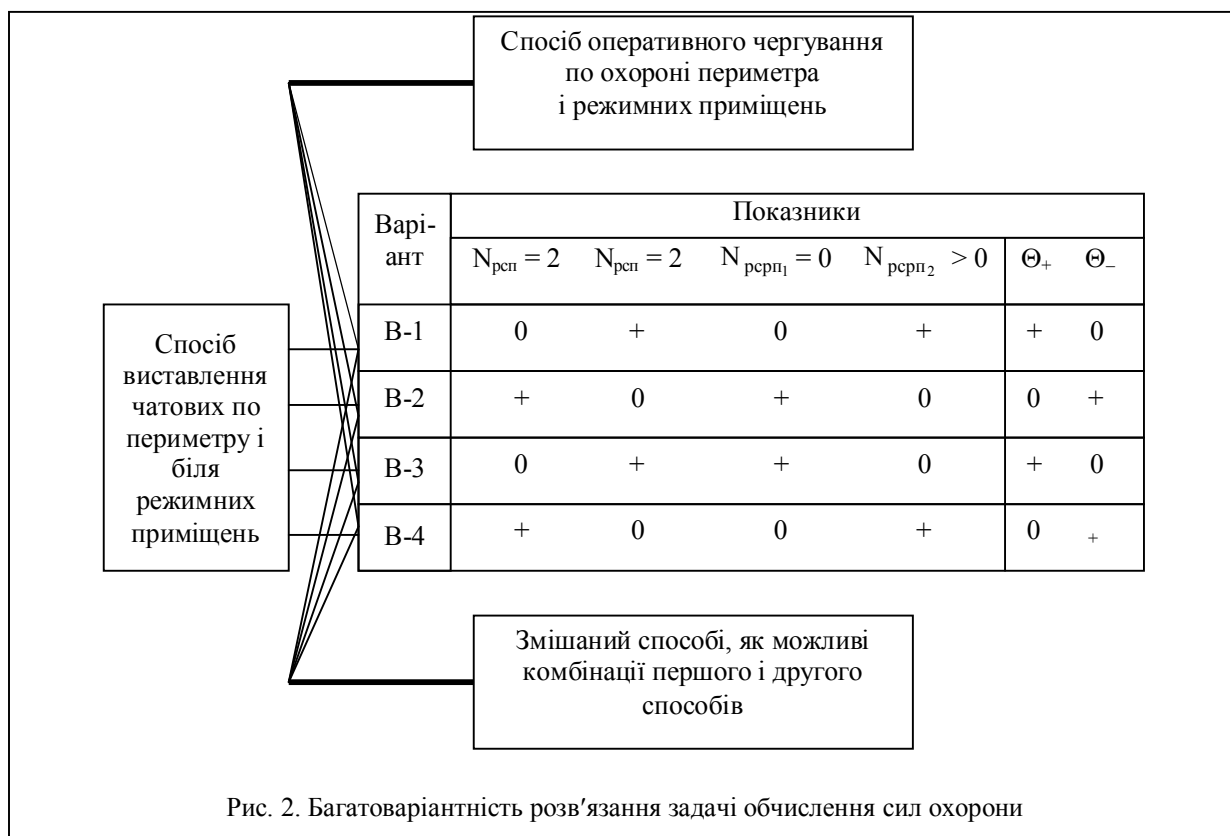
Спосіб оперативного чергування по охороні периметра і режимних приміщень

Спосіб виставлення чатових по периметру і біля режимних приміщень

| Варі-ант | Показники | | | | | |
|---|---|---|---|---|---|---|
| | $N_{рсп} = 2$ | $N_{рсп} = 2$ | $N_{рсрп_1} = 0$ | $N_{рсрп_2} > 0$ | $\Theta_+$ | $\Theta_-$ |
| В-1 | 0 | + | 0 | + | + | 0 |
| В-2 | + | 0 | + | 0 | 0 | + |
| В-3 | 0 | + | + | 0 | + | 0 |
| В-4 | + | 0 | 0 | + | 0 | + |

Змішаний способі, як можливі комбінації першого і другого способів

Рис. 2. Багатоваріантність розв′язання задачі обчислення сил охорони